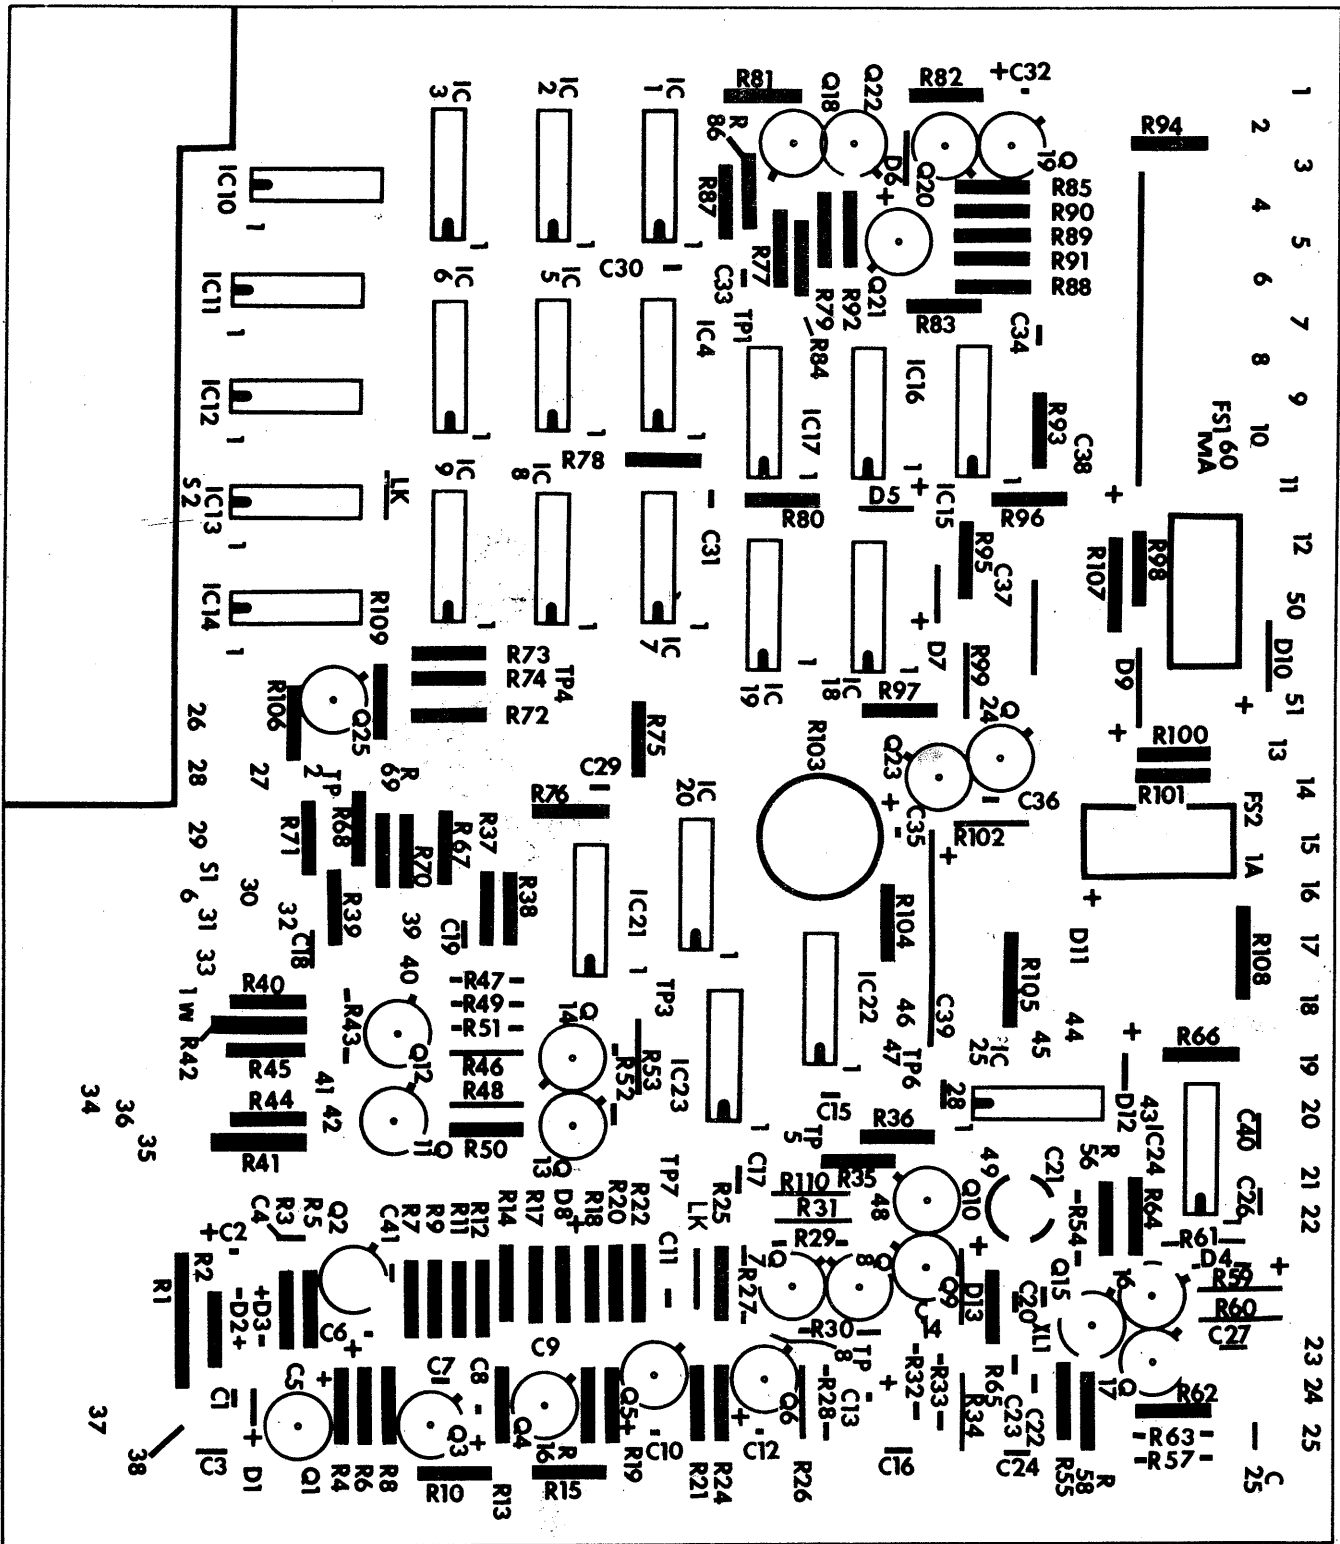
R81 Q18 Q22 R82 +C32 - 1
IC 3 IC 2 IC 1 R 86 D6 Q20 Q19 R94 2
IC10 R87 + R85 3
R90 4
R89 5
R91
R88 6
1 1 1 1 C30 C33 R77 R79 R92 Q21
IC11 IC 6 IC 5 IC4 TP1 R84 R83 C34 7
1 8
IC12 IC17 IC16 R93 9
1 1 1 1 1 C38 FS1 60 MA 10
LK R78 IC 9 IC 8 - D5 IC15 11
S2 IC13 C31 R80 R96 + 12
1 R95 C37 R107 R98
IC14 R109 IC 7 D7 50
1 1 1 1 1 R99 D9 D10 51
R73 TP4 IC 19 IC 18 +
R74 R97 Q 24 +
R106 Q25 R72 R75 R100 13
26 27 28 R 69 TP 2 C29 R103 Q23 C36 R101 14
R71 R68 R76 IC 20 + C35 - R102 FS2 15
29 R70 R67 R37 + 1A
S1 6 R39 R38 16
30 31 32 C18 39 C19 IC21 R104 + D11
33 40 1 R105 R108 17
R40 -R47- TP3 1 IC22 C39 18
1W R42 -R43- -R49- Q 14 46 44
-R51- R53 IC 25 45 +
R45 R46 -R52 IC23 47 TP6 R66 19
41 42 Q12 R48 1 - D12
34 36 35 R44 1 28 43 IC24 C40 20
R41 Q 11 R50 Q 13 C15 TP 5 R36 49
R110 R35 48 Q10 C21 R 56 21
C17 R31 -R54- R64 C26
+C2 C4 R3 R5 Q2 C41 R9 R11 R12 R14 R17 D8 R18 R20 R22 TP7 LK R25 R29- -R61- 22
R1 R2 - C11 -R27- Q 7 Q 8 Q9 + D4 +
-D2+ +D3- C6 - + - 9 R59
R60
C5 C7 C8 C9 Q5 Q6 -R30 TP 8 -R32- -R33- C20 XL1 Q15 C27
C1 + Q 3 + Q4 + R 16 -C10 - -R28- C13 R65 C23 C22 Q 17 R62 23 24 25
37 38 C3 D1 Q1 R4 R6 R8 R10 R13 R15 R19 R21 R24 C12 R26 C16 R34 C24 R55 R 58 -R63- -R57- - C 25